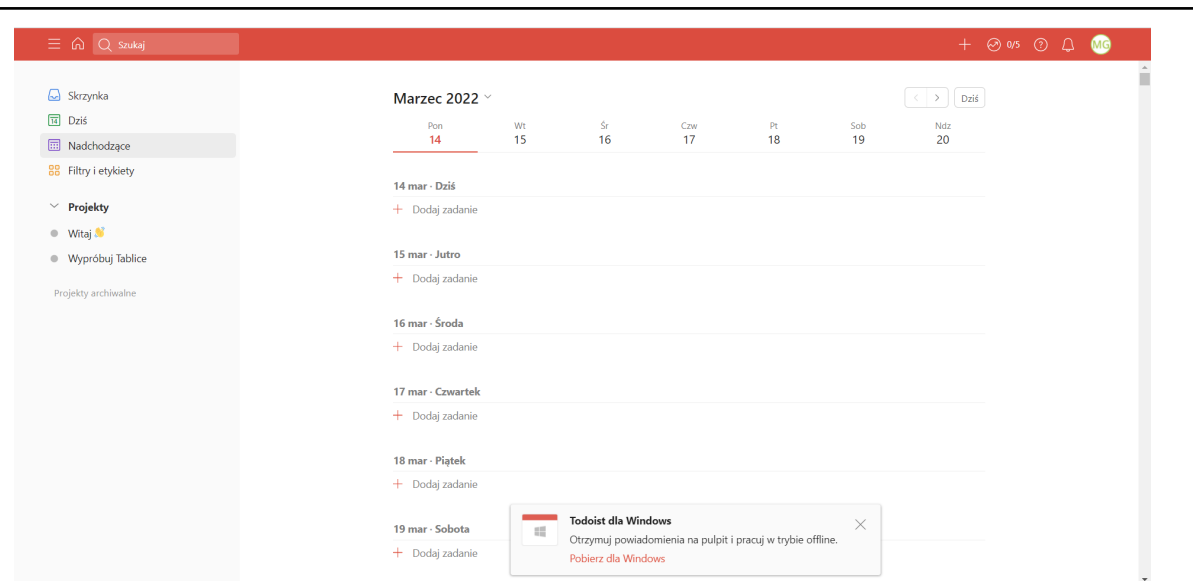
Szukaj

0/5

MG

Skrzynka
14 Dziś
Nadchodzące
Filtry i etykiety

Projekty
Witaj 👋
Wypróbuj Tablice

Projekty archiwalne

Marzec 2022

Dziś

| Pon | Wt | Śr | Czw | Pt | Sob | Ndz |
|---|---|---|---|---|---|---|
| 14 | 15 | 16 | 17 | 18 | 19 | 20 |

14 mar · Dziś
+ Dodaj zadanie

15 mar · Jutro
+ Dodaj zadanie

16 mar · Środa
+ Dodaj zadanie

17 mar · Czwartek
+ Dodaj zadanie

18 mar · Piątek
+ Dodaj zadanie

19 mar · Sobota
+ Dodaj zadanie

Todoist dla Windows
Otrzymuj powiadomienia na pulpit i pracuj w trybie offline.
Pobierz dla Windows